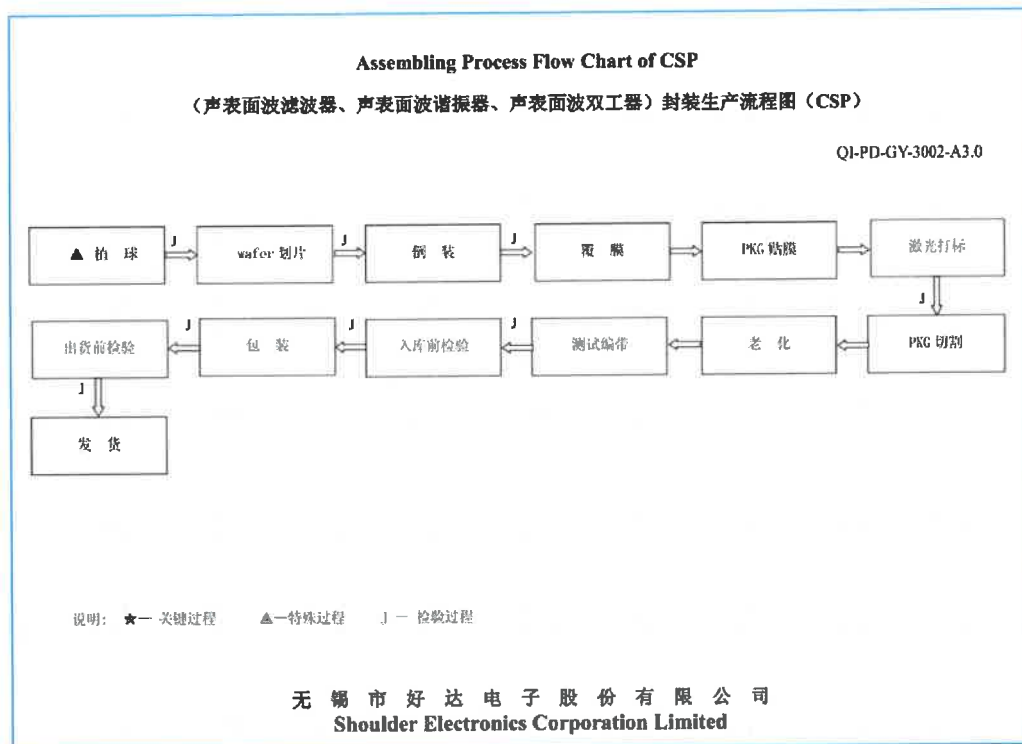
Assembling Process Flow Chart of CSP

（声表面波滤波器、声表面波谐振器、声表面波双工器）封装生产流程图（CSP）

QI-PD-GY-3002-A3.0

▲植 球

J

wafer 划片

J

倒 装

J

覆 膜

PKG 贴膜

激光打标

J

PKG 切割

老 化

J

测试编带

J

入库前检验

J

包 装

J

出货前检验

J

发 货

说明：★一 关键过程 ▲一特殊过程 J 一 检验过程

无 锡 市 好 达 电 子 股 份 有 限 公 司
Shoulder Electronics Corporation Limited